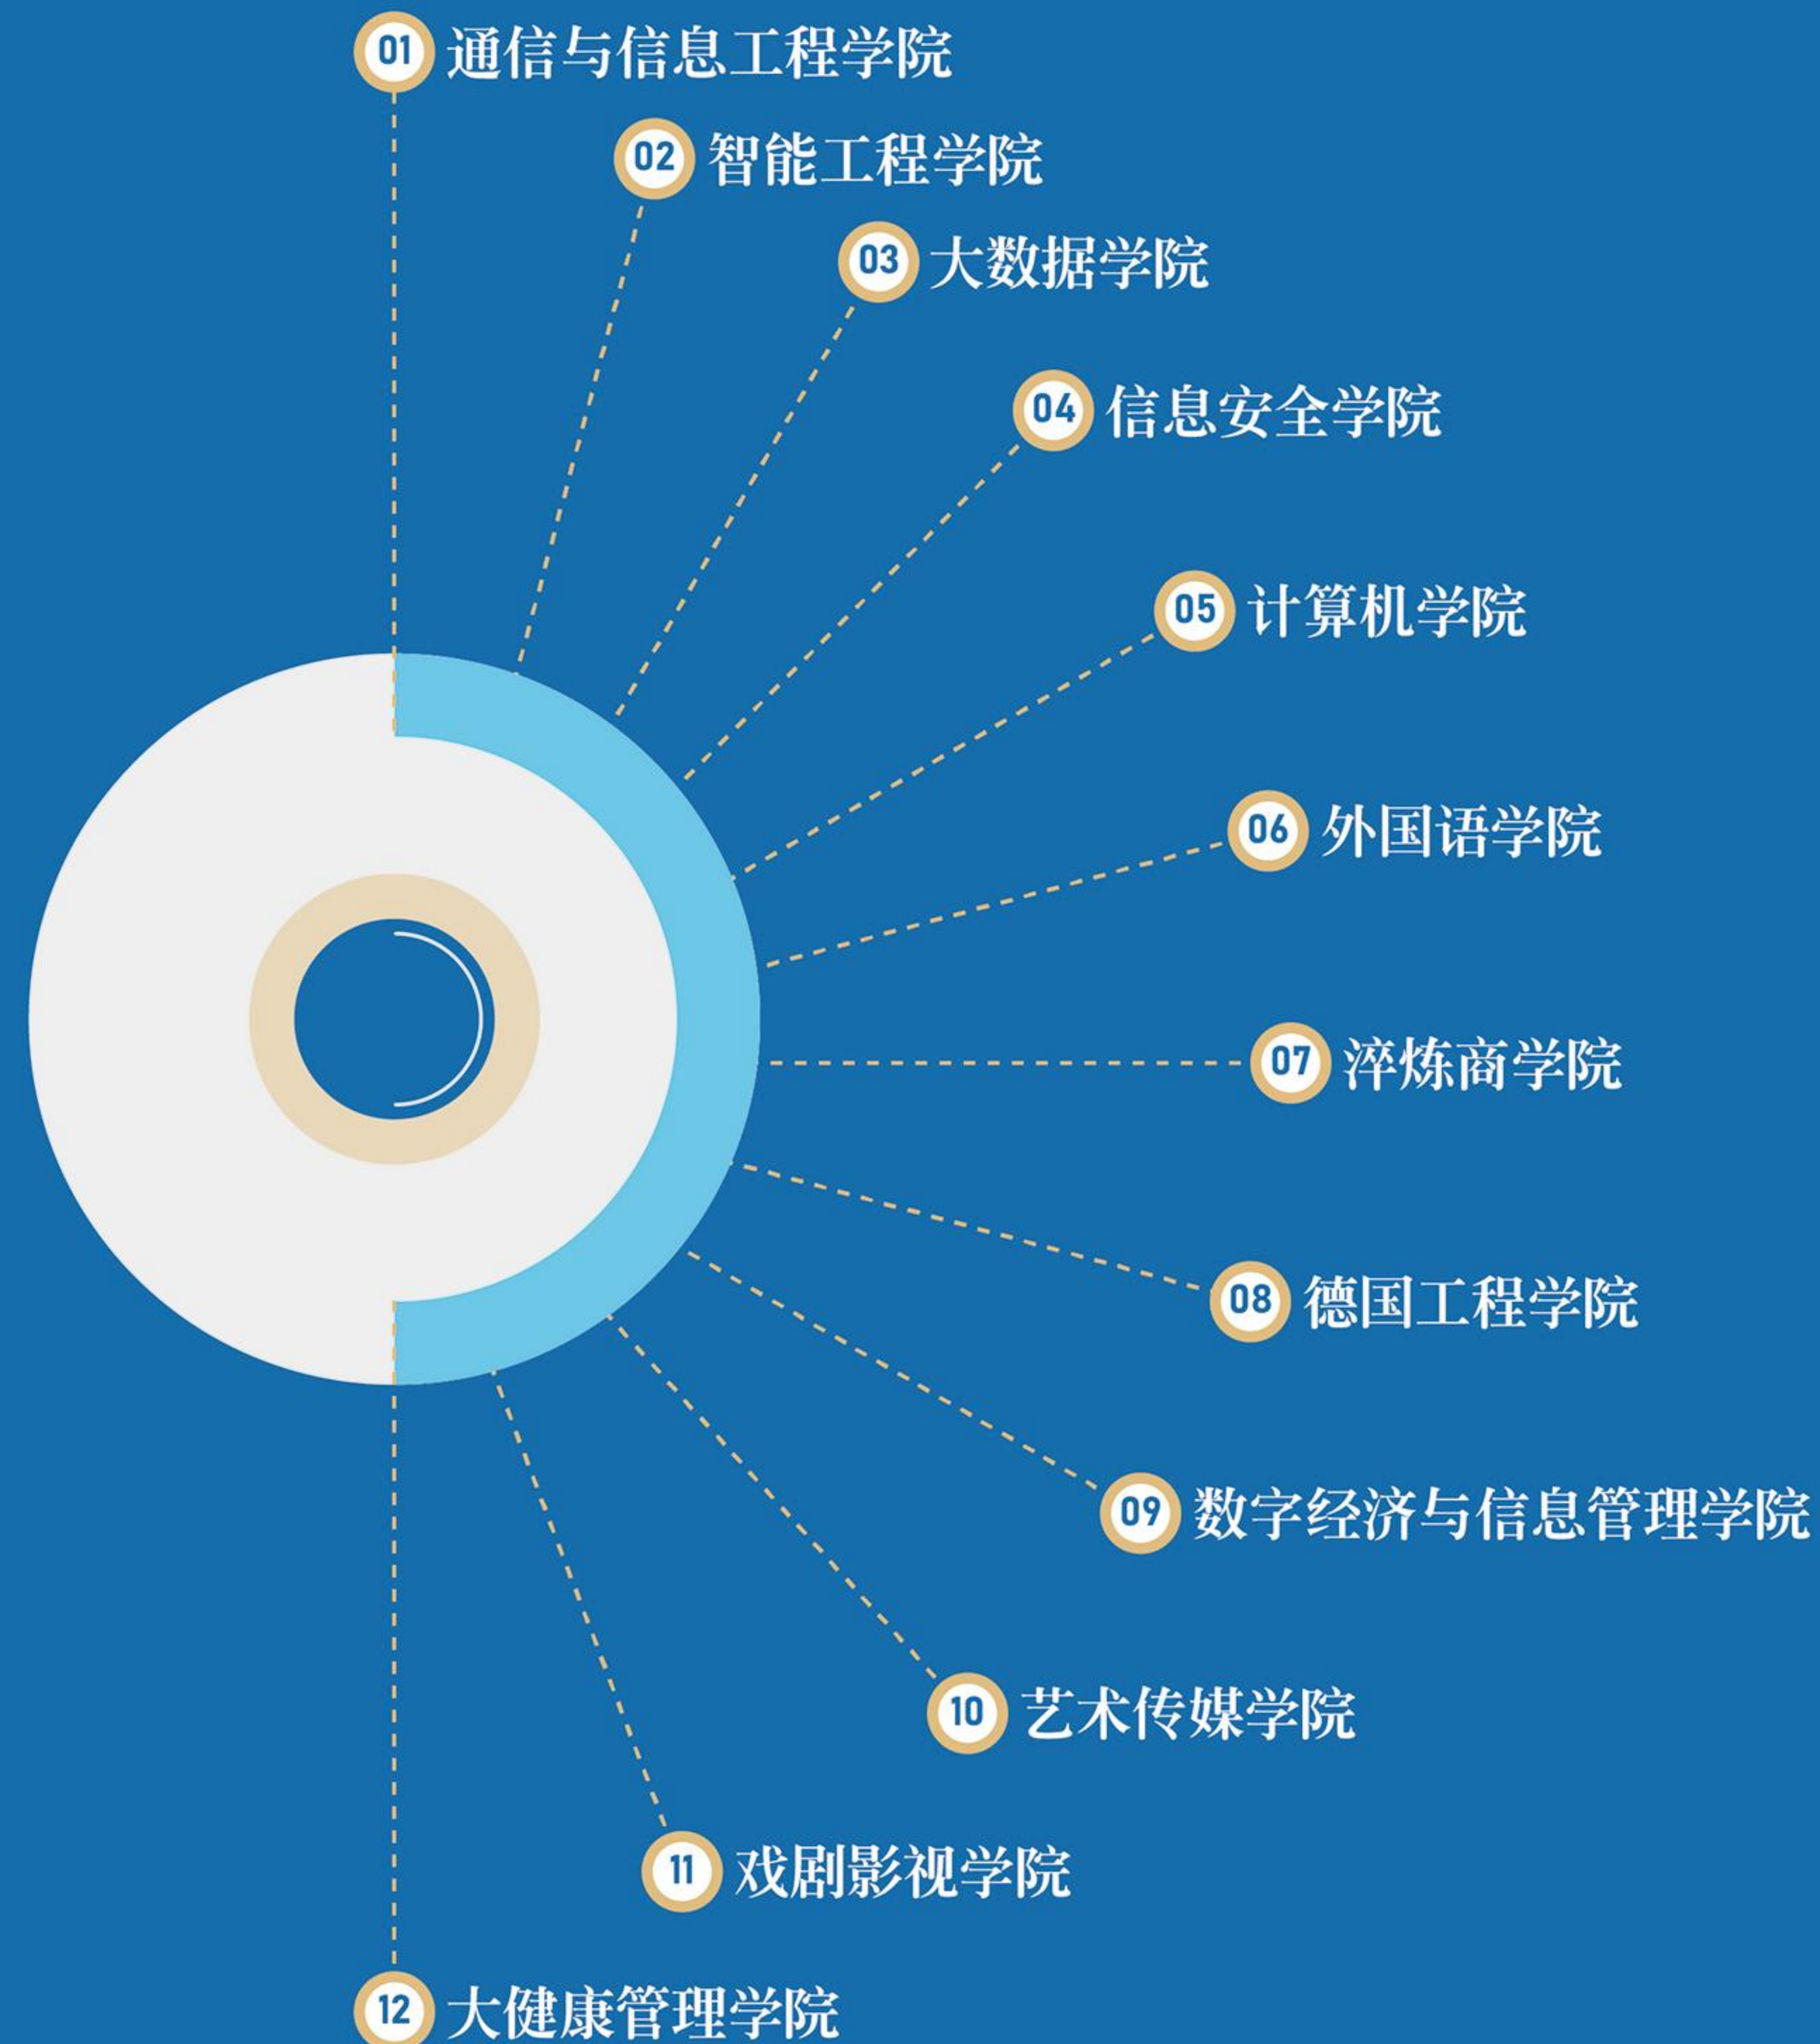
01 通信与信息工程学院

02 智能工程学院

03 大数据学院

04 信息安全学院

05 计算机学院

06 外国语学院

07 淬炼商学院

08 德国工程学院

09 数字经济与信息管理学院

10 艺术传媒学院

11 戏剧影视学院

12 大健康管理学院